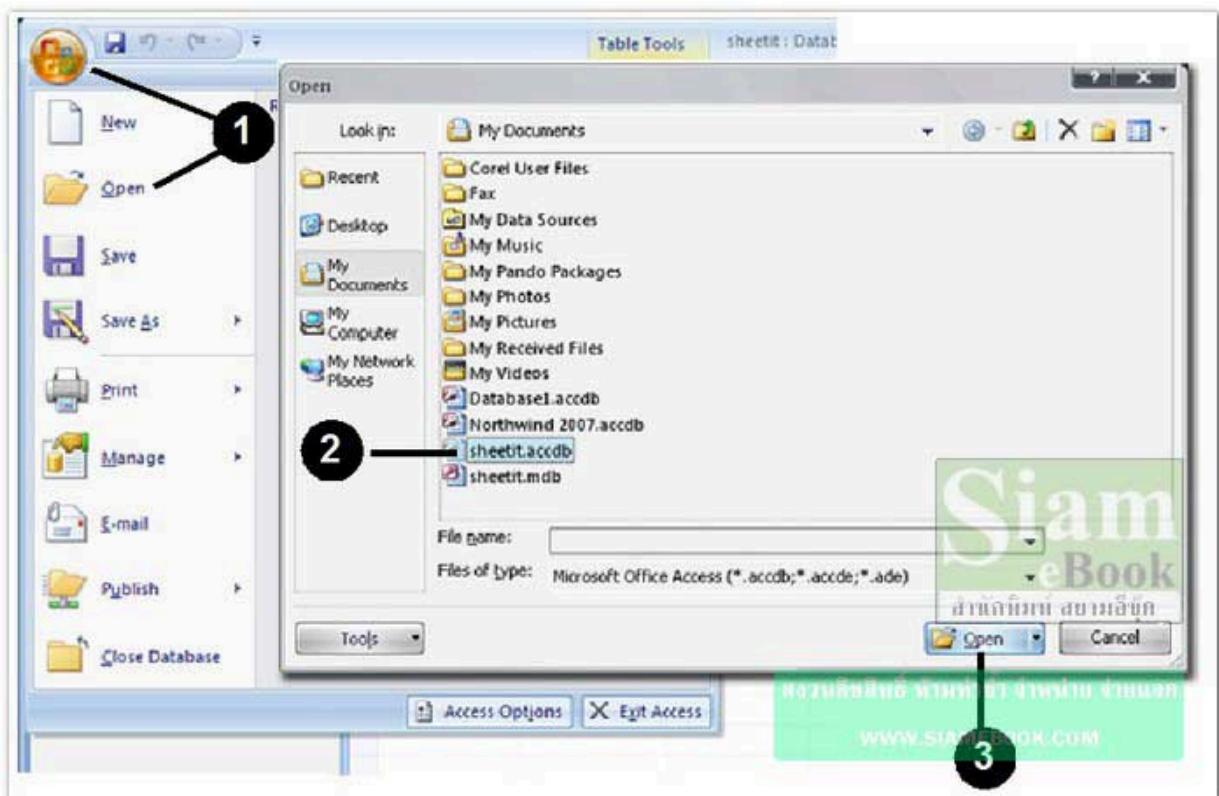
Table Tools sheetit : Datab

Open

Look in: My Documents

Recent
Desktop
My Documents
My Computer
My Network Places

Corel User Files
Fax
My Data Sources
My Music
My Pando Packages
My Photos
My Pictures
My Received Files
My Videos
Database1.accdb
Northwind 2007.accdb
sheetit.accdb
sheetit.mdb

File name:
Files of type: Microsoft Office Access (*.accdb;*.accde;*.ade)

Tools
Open
Cancel

New
Open
Save
Save As
Print
Manage
E-mail
Publish
Close Database

Access Options
Exit Access

1
2
3

Siam eBook
สำนักพิมพ์ สยามอีบุ๊ก
สงวนลิขสิทธิ์ ห้ามทำซ้ำ จำหน่าย จ่ายแจก
WWW.SIAMEBOOK.COM